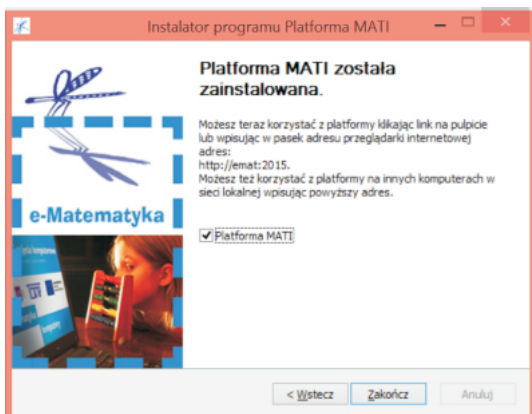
Instalator programu Platforma MATI

Platforma MATI została zainstalowana.

Możesz teraz korzystać z platformy klikając link na pulpicie lub wpisując w pasek adresu przeglądarki internetowej adres:
http://emat:2015.
Możesz też korzystać z platformy na innych komputerach w sieci lokalnej wpisując powyższy adres.

Platforma MATI

e-Matematyka

< Wstecz
Zakończ
Anuluj